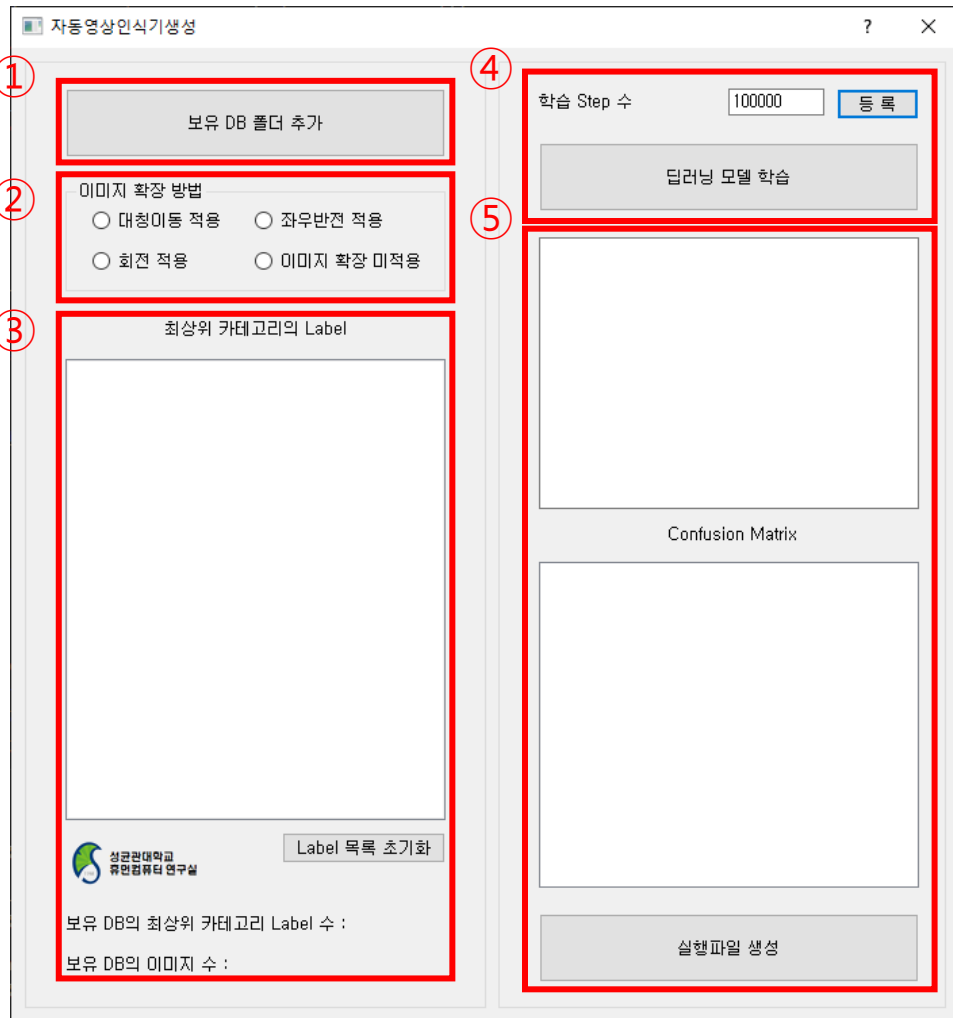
자동영상인식기생성

?

①

보유 DB 폴더 추가

②

이미지 확장 방법

대칭이동 적용

좌우반전 적용

회전 적용

이미지 확장 미적용

③

최상위 카테고리의 Label

Label 목록 초기화

성균관대학교
휴먼컴퓨터 연구실

보유 DB의 최상위 카테고리 Label 수 :

보유 DB의 이미지 수 :

④

학습 Step 수

100000

등 록

딥러닝 모델 학습

⑤

Confusion Matrix

실행파일 생성